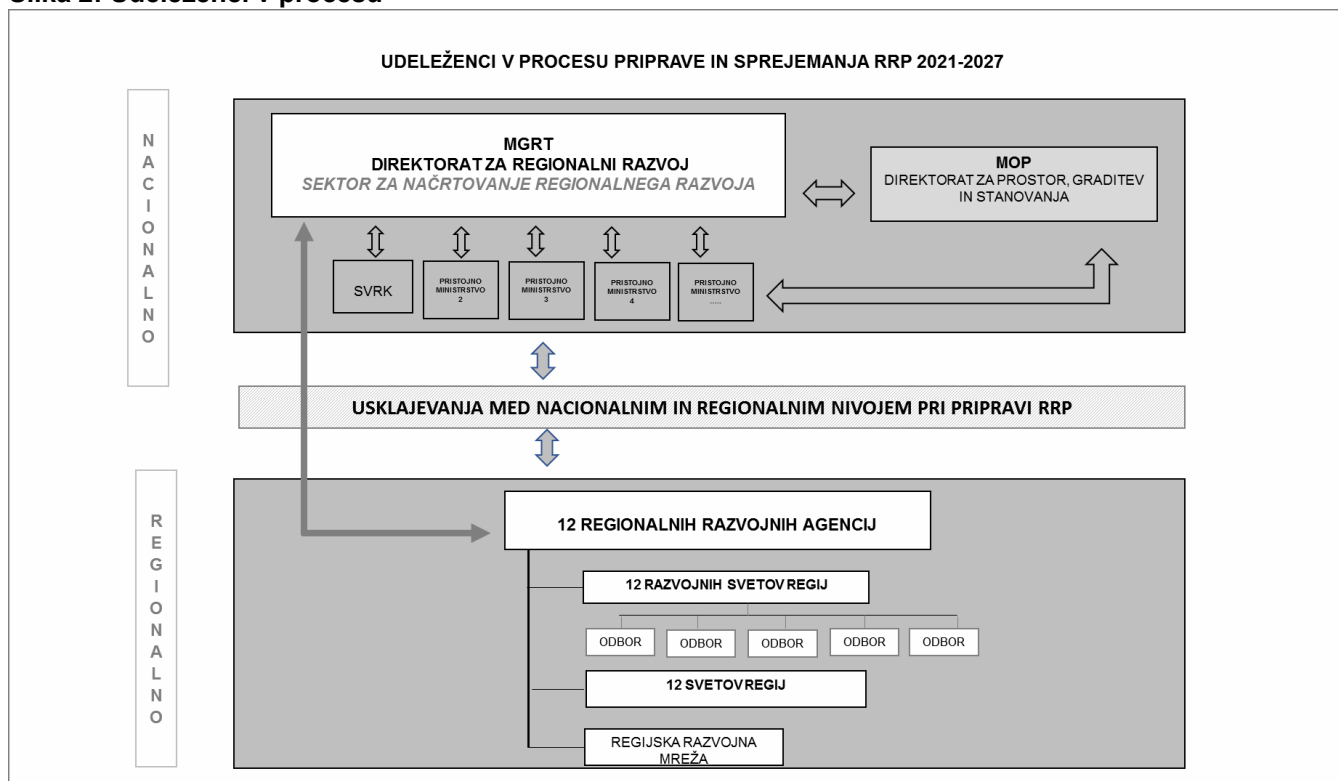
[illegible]

UDELEŽENCI V PROCESU PRIPRAVE IN SPREJEMANJA RRP 2021-2027

NACIONALNO

MGRT
DIREKTORAT ZA REGIONALNI RAZVOJ
SEKTOR ZA NAČRTOVANJE REGIONALNEGA RAZVOJA

MOP
DIREKTORAT ZA PROSTOR, GRADITEV IN STANOVANJA

SVRK

PRISTOJNO MINISTRSTVO 2

PRISTOJNO MINISTRSTVO 3

PRISTOJNO MINISTRSTVO 4

PRISTOJNO MINISTRSTVO .....

USKLAJEVANJA MED NACIONALNIM IN REGIONALNIM NIVOJEM PRI PRIPRAVI RRP

REGIONALNO

12 REGIONALNIH RAZVOJNIH AGENCIJ

12 RAZVOJNIH SVETOV REGIJ

ODBOR

ODBOR

ODBOR

ODBOR

ODBOR

12 SVETOV REGIJ

REGIJSKA RAZVOJNA MREŽA